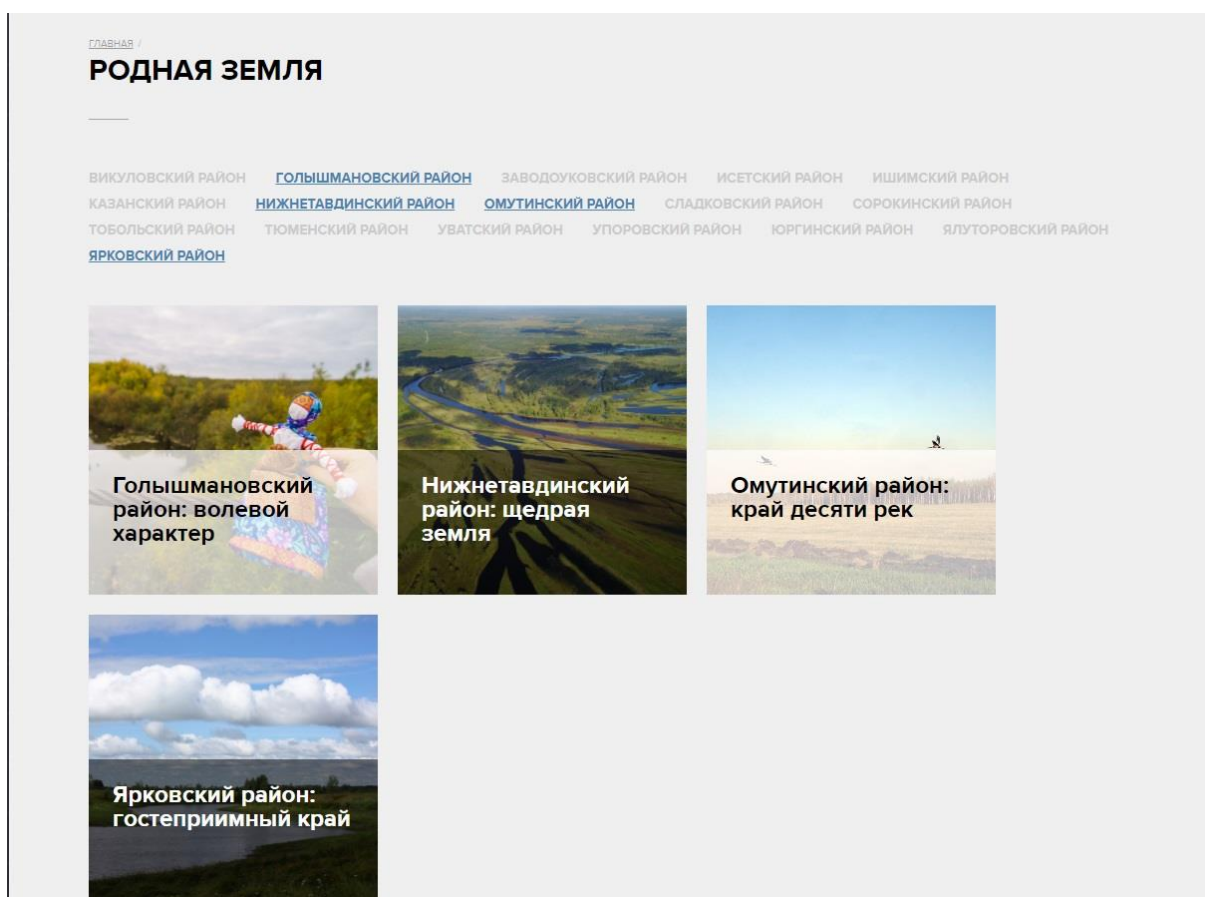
ГЛАВНАЯ /

РОДНАЯ ЗЕМЛЯ

ВИКУЛОВСКИЙ РАЙОН ГОЛЫШМАНОВСКИЙ РАЙОН ЗАВОДОУКОВСКИЙ РАЙОН ИСЕТСКИЙ РАЙОН ИШИМСКИЙ РАЙОН КАЗАНСКИЙ РАЙОН НИЖНЕТАВДИНСКИЙ РАЙОН ОМУТИНСКИЙ РАЙОН СЛАДКОВСКИЙ РАЙОН СОРОКИНСКИЙ РАЙОН ТОБОЛЬСКИЙ РАЙОН ТЮМЕНСКИЙ РАЙОН УВАТСКИЙ РАЙОН УПОРОВСКИЙ РАЙОН ЮРГИНСКИЙ РАЙОН ЯЛУТОРОВСКИЙ РАЙОН ЯРКОВСКИЙ РАЙОН

Голышмановский район: волевой характер

Нижнетавдинский район: щедрая земля

Омутинский район: край десяти рек

Ярковский район: гостеприимный край